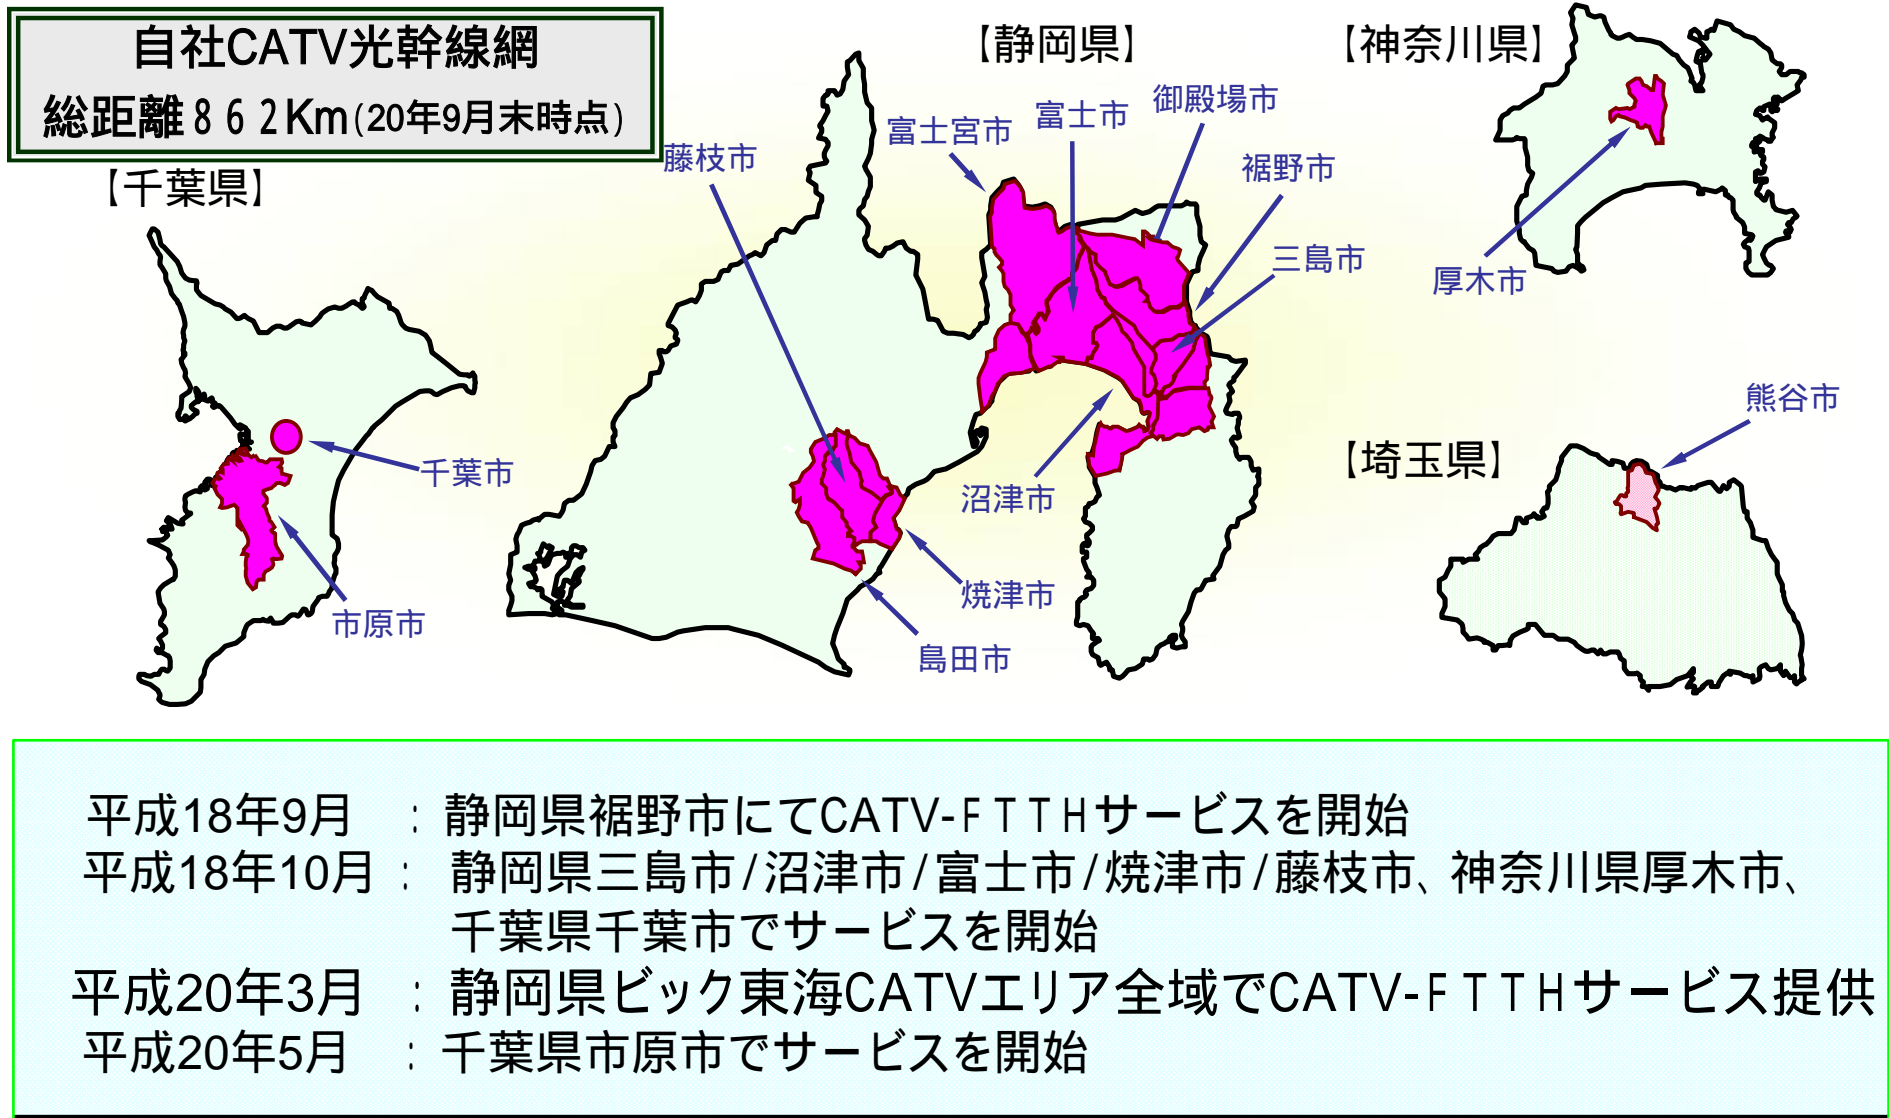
自社CATV光幹線網
総距離862Km(20年9月末時点)

【千葉県】
千葉市
市原市

【静岡県】
藤枝市
富士宮市
富士市
御殿場市
裾野市
三島市
沼津市
焼津市
島田市

【神奈川県】
厚木市

熊谷市
【埼玉県】

平成18年9月　：静岡県裾野市にてCATV-FTTHサービスを開始
平成18年10月：静岡県三島市/沼津市/富士市/焼津市/藤枝市、神奈川県厚木市、千葉県千葉市でサービスを開始
平成20年3月　：静岡県ビック東海CATVエリア全域でCATV-FTTHサービス提供
平成20年5月　：千葉県市原市でサービスを開始